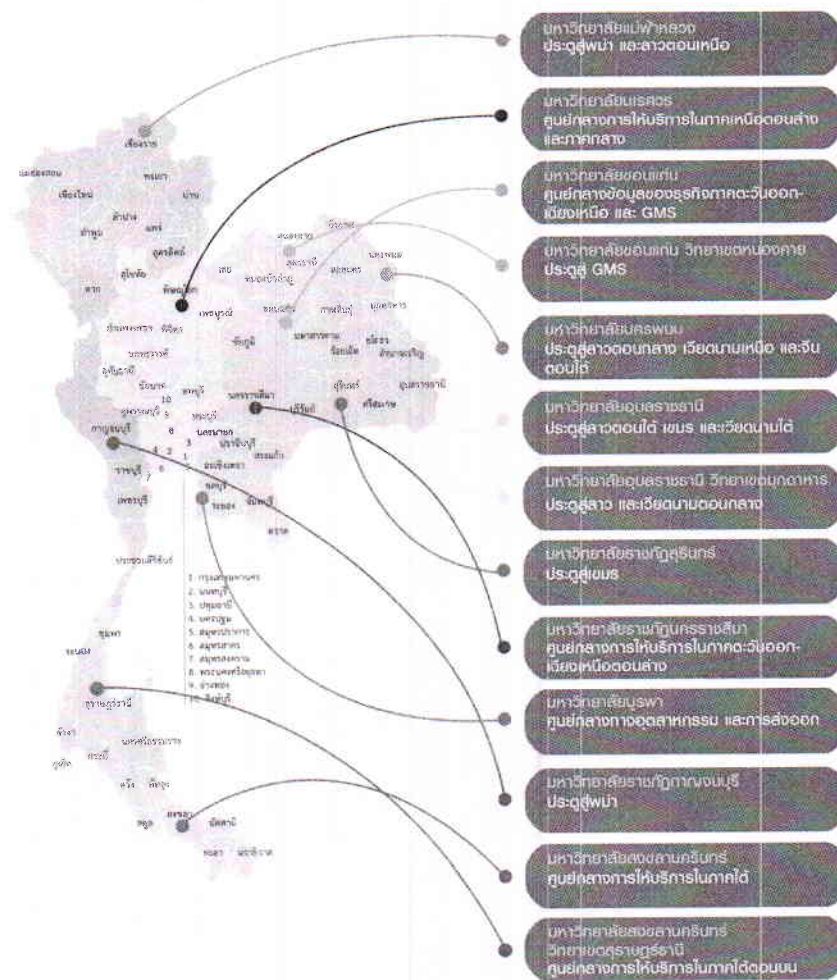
มหาวิทยาลัยแม่ฟ้าหลวง
ประตูสู่พม่า และลาวตอนเหนือ

มหาวิทยาลัยนเรศวร
ศูนย์กลางการให้บริการในภาคเหนือตอนล่าง และภาคกลาง

มหาวิทยาลัยขอนแก่น
ศูนย์กลางข้อมูลของธุรกิจภาคตะวันออกเฉียงเหนือ และ GMS

มหาวิทยาลัยขอนแก่น วิทยาเขตหนองคาย
ประตูสู่ GMS

มหาวิทยาลัยนครพนม
ประตูสู่ลาวตอนกลาง เวียดนามเหนือ และจีนตอนใต้

มหาวิทยาลัยอุบลราชธานี
ประตูสู่ลาวตอนใต้ เขมร และเวียดนามใต้

มหาวิทยาลัยอุบลราชธานี วิทยาเขตมุกดาหาร
ประตูสู่ลาว และเวียดนามตอนกลาง

มหาวิทยาลัยราชภัฏสุรินทร์
ประตูสู่เขมร

มหาวิทยาลัยราชภัฏนครราชสีมา
ศูนย์กลางการให้บริการในภาคตะวันออกเฉียงเหนือตอนล่าง

มหาวิทยาลัยบูรพา
ศูนย์กลางการอุตสาหกรรม และการส่งออก

มหาวิทยาลัยราชภัฏกาญจนบุรี
ประตูสู่พม่า

มหาวิทยาลัยสงขลานครินทร์
ศูนย์กลางการให้บริการในภาคใต้

มหาวิทยาลัยสงขลานครินทร์ วิทยาเขตสุราษฎร์ธานี
ศูนย์กลางการให้บริการในภาคใต้ตอนบน

เชียงราย
แม่ฮ่องสอน
เชียงใหม่
พะเยา
น่าน
ลำปาง
ลำพูน
แพร่
อุตรดิตถ์
สุโขทัย
ตาก
พิษณุโลก
เลย
หนองบัวลำภู
อุดรธานี
หนองคาย
บึงกาฬ
สกลนคร
นครพนม
มุกดาหาร
กำแพงเพชร
พิจิตร
เพชรบูรณ์
ขอนแก่น
กาฬสินธุ์
นครสวรรค์
ชัยภูมิ
มหาสารคาม
ร้อยเอ็ด
ยโสธร
อำนาจเจริญ
อุทัยธานี
ชัยนาท
ลพบุรี
สุพรรณบุรี
นครราชสีมา
บุรีรัมย์
สุรินทร์
ศรีสะเกษ
อุบลราชธานี
กาญจนบุรี
สระบุรี
นครนายก
ปราจีนบุรี
สระแก้ว
ฉะเชิงเทรา
ชลบุรี
ราชบุรี
ระยอง
จันทบุรี
ตราด
เพชรบุรี
ประจวบคีรีขันธ์
1. กรุงเทพมหานคร
2. นนทบุรี
3. ปทุมธานี
4. นครปฐม
5. สมุทรปราการ
6. สมุทรสาคร
7. สมุทรสงคราม
8. พระนครศรีอยุธยา
9. อ่างทอง
10. สิงห์บุรี
ชุมพร
ระนอง
สุราษฎร์ธานี
พังงา
ภูเก็ต
กระบี่
นครศรีธรรมราช
ตรัง
พัทลุง
สตูล
สงขลา
ปัตตานี
ยะลา
นราธิวาส